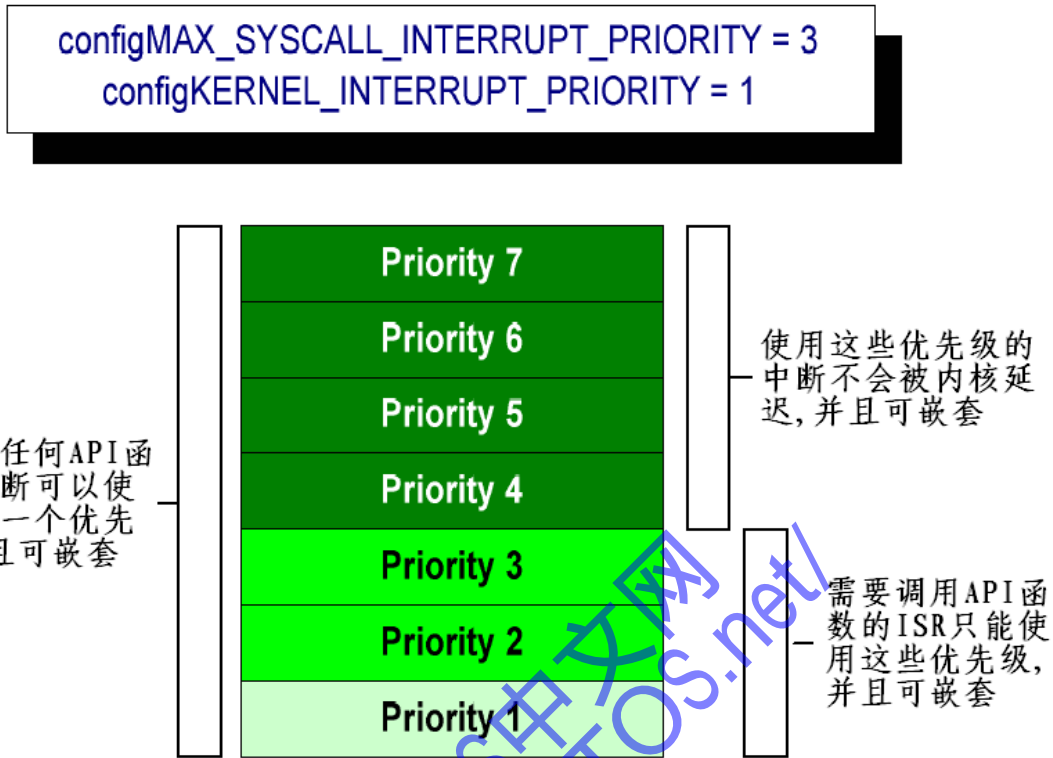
configMAX_SYSCALL_INTERRUPT_PRIORITY = 3
configKERNEL_INTERRUPT_PRIORITY = 1

任何API函
断可以使
一个优先
且可嵌套

Priority 7
Priority 6
Priority 5
Priority 4
Priority 3
Priority 2
Priority 1

使用这些优先级的中断不会被内核延迟,并且可嵌套

需要调用API函数的ISR只能使用这些优先级,并且可嵌套

中文网
OS.net/